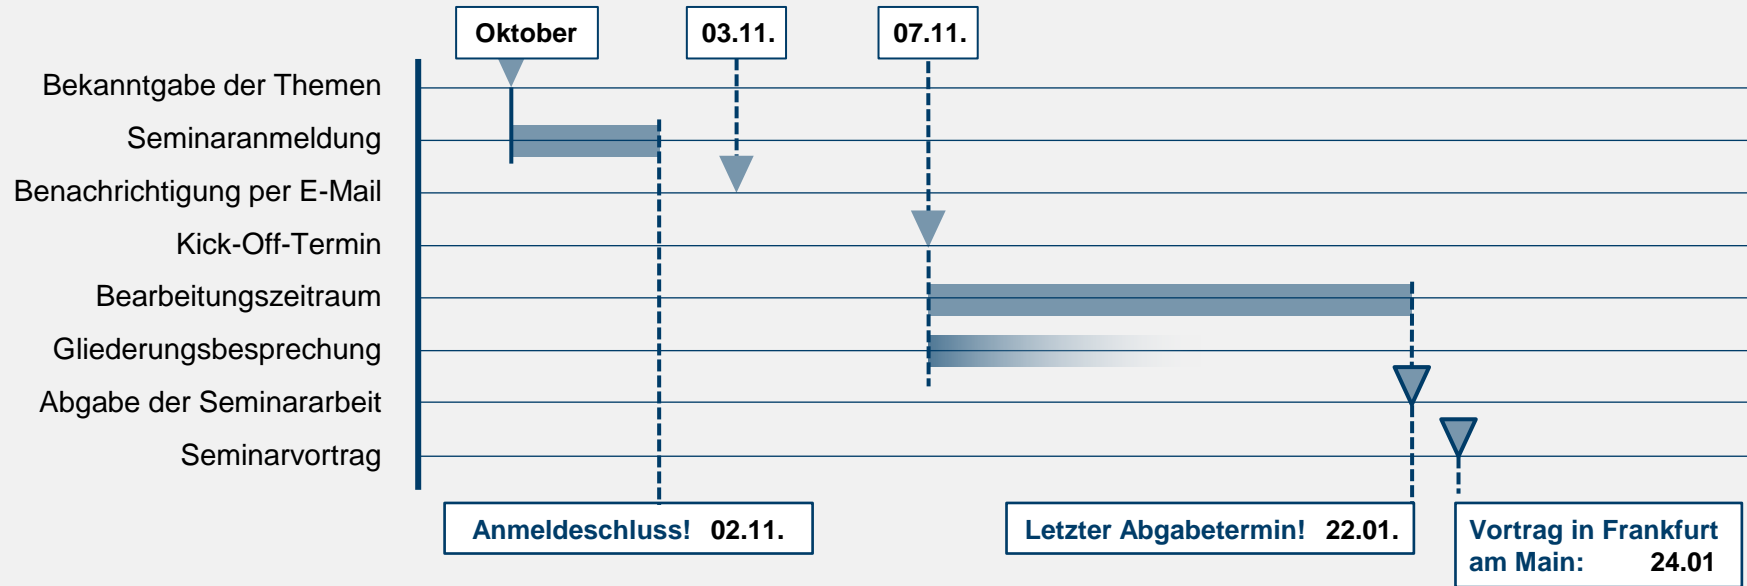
Oktober

03.11.

07.11.

Bekanntgabe der Themen

Seminaranmeldung

Benachrichtigung per E-Mail

Kick-Off-Termin

Bearbeitungszeitraum

Gliederungsbesprechung

Abgabe der Seminararbeit

Seminarvortrag

Anmeldeschluss! 02.11.

Letzter Abgabetermin! 22.01.

Vortrag in Frankfurt am Main: 24.01